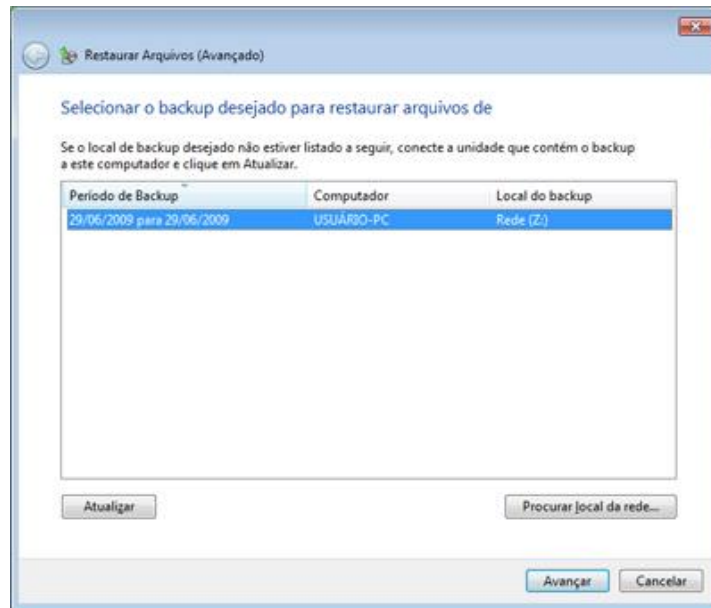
Restaurar Arquivos (Avançado)

Selecionar o backup desejado para restaurar arquivos de

Se o local de backup desejado não estiver listado a seguir, conecte a unidade que contém o backup a este computador e clique em Atualizar.

| Período de Backup | Computador | Local do backup |
|---|---|---|
| 29/06/2009 para 29/06/2009 | USUÁRIO-PC | Rede (Z:) |

Atualizar

Procurar local da rede...

Avançar Cancelar